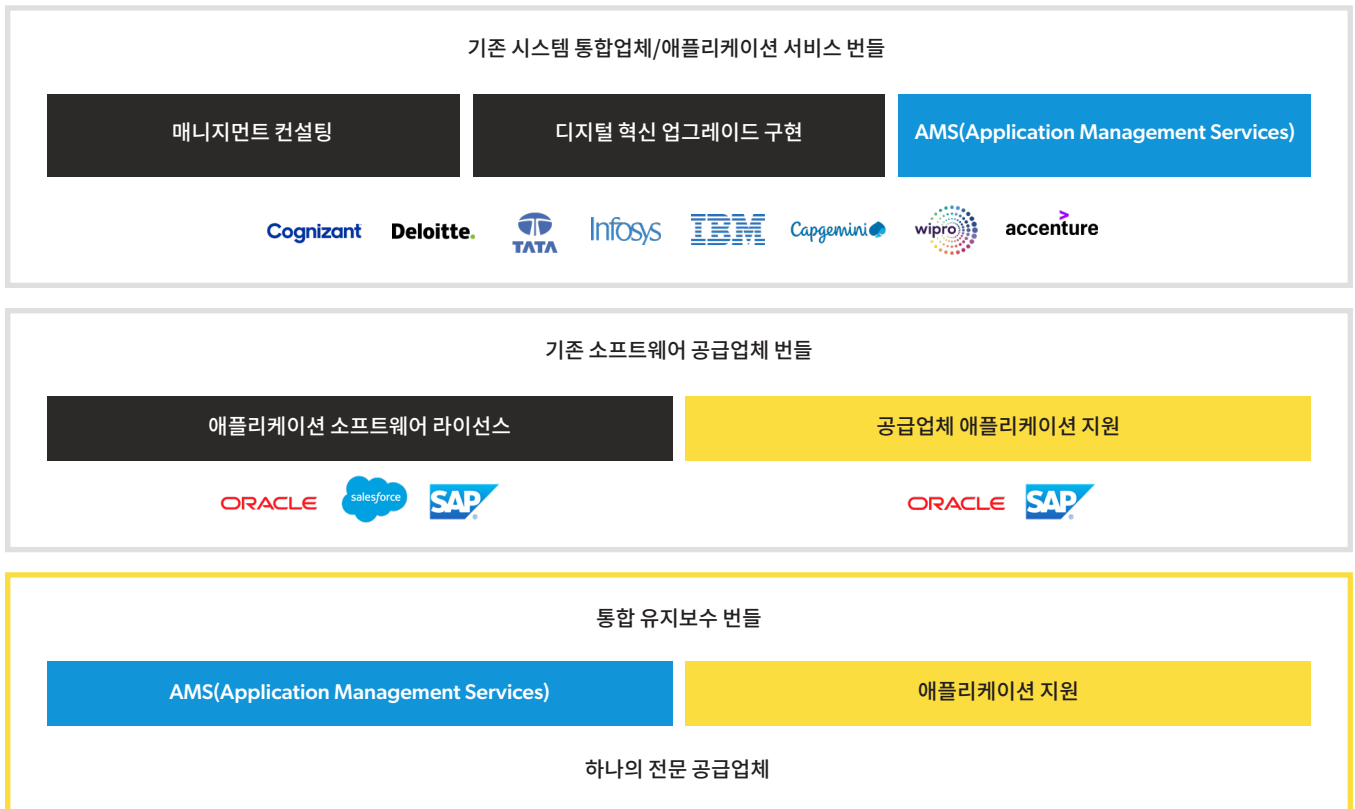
기존 시스템 통합업체/애플리케이션 서비스 번들

매니지먼트 컨설팅

디지털 혁신 업그레이드 구현

AMS(Application Management Services)

Cognizant Deloitte. TATA Infosys IBM Capgemini wipro accenture

기존 소프트웨어 공급업체 번들

애플리케이션 소프트웨어 라이선스

공급업체 애플리케이션 지원

ORACLE salesforce SAP

ORACLE SAP

통합 유지보수 번들

AMS(Application Management Services)

애플리케이션 지원

하나의 전문 공급업체